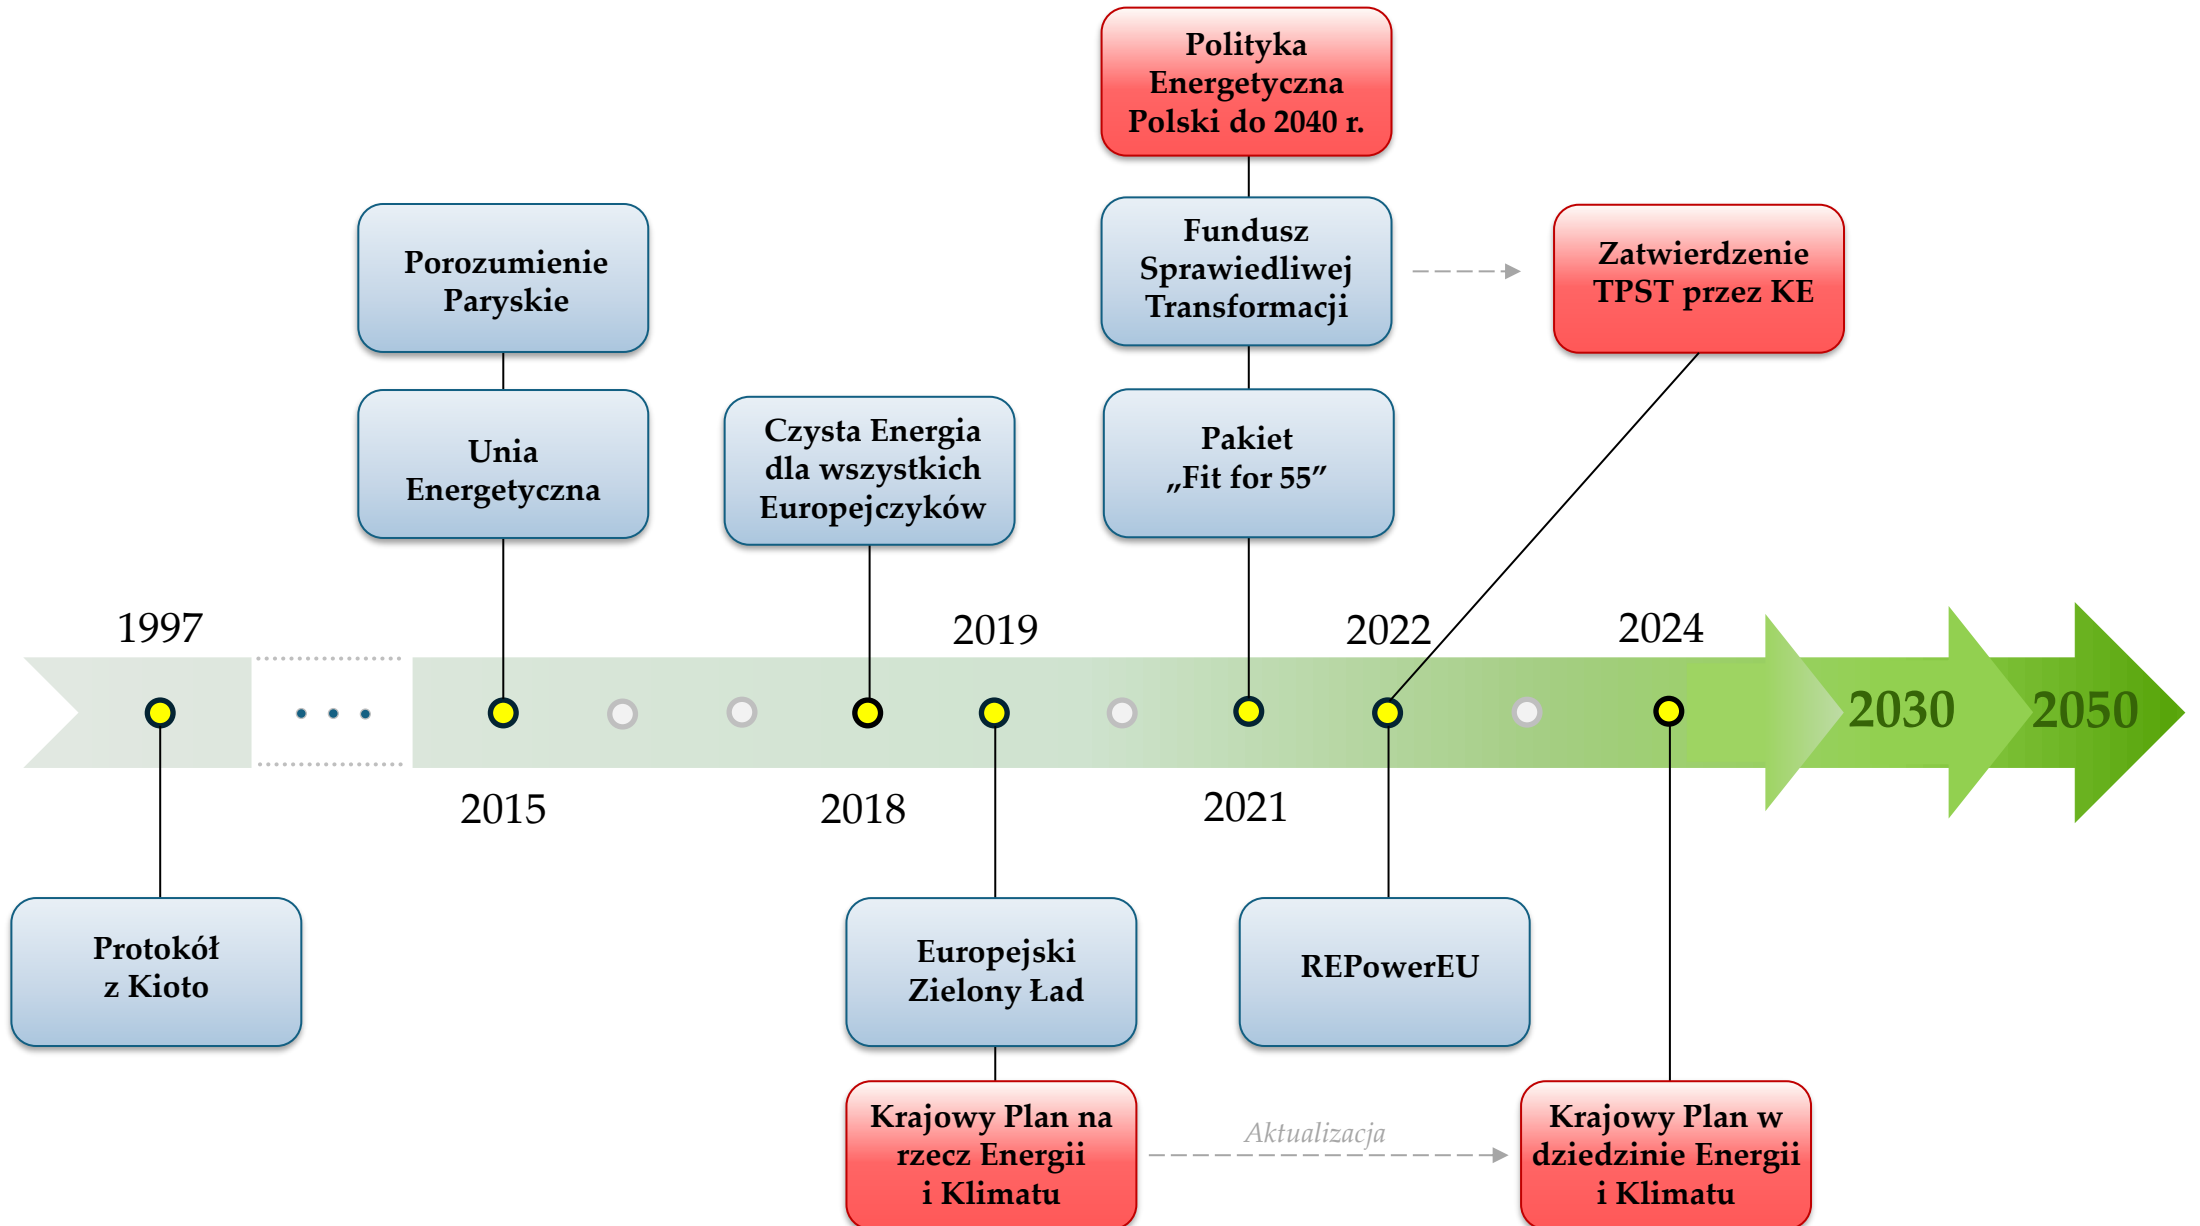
Polityka Energetyczna Polski do 2040 r.

Porozumienie Paryskie

Fundusz Sprawiedliwej Transformacji

Zatwierdzenie TPST przez KE

Unia Energetyczna

Czysta Energia dla wszystkich Europejczyków

Pakiet „Fit for 55"

1997

2019

2022

2024

2030

2050

2015

2018

2021

Protokół z Kioto

Europejski Zielony Ład

REPowerEU

Krajowy Plan na rzecz Energii i Klimatu

Aktualizacja

Krajowy Plan w dziedzinie Energii i Klimatu